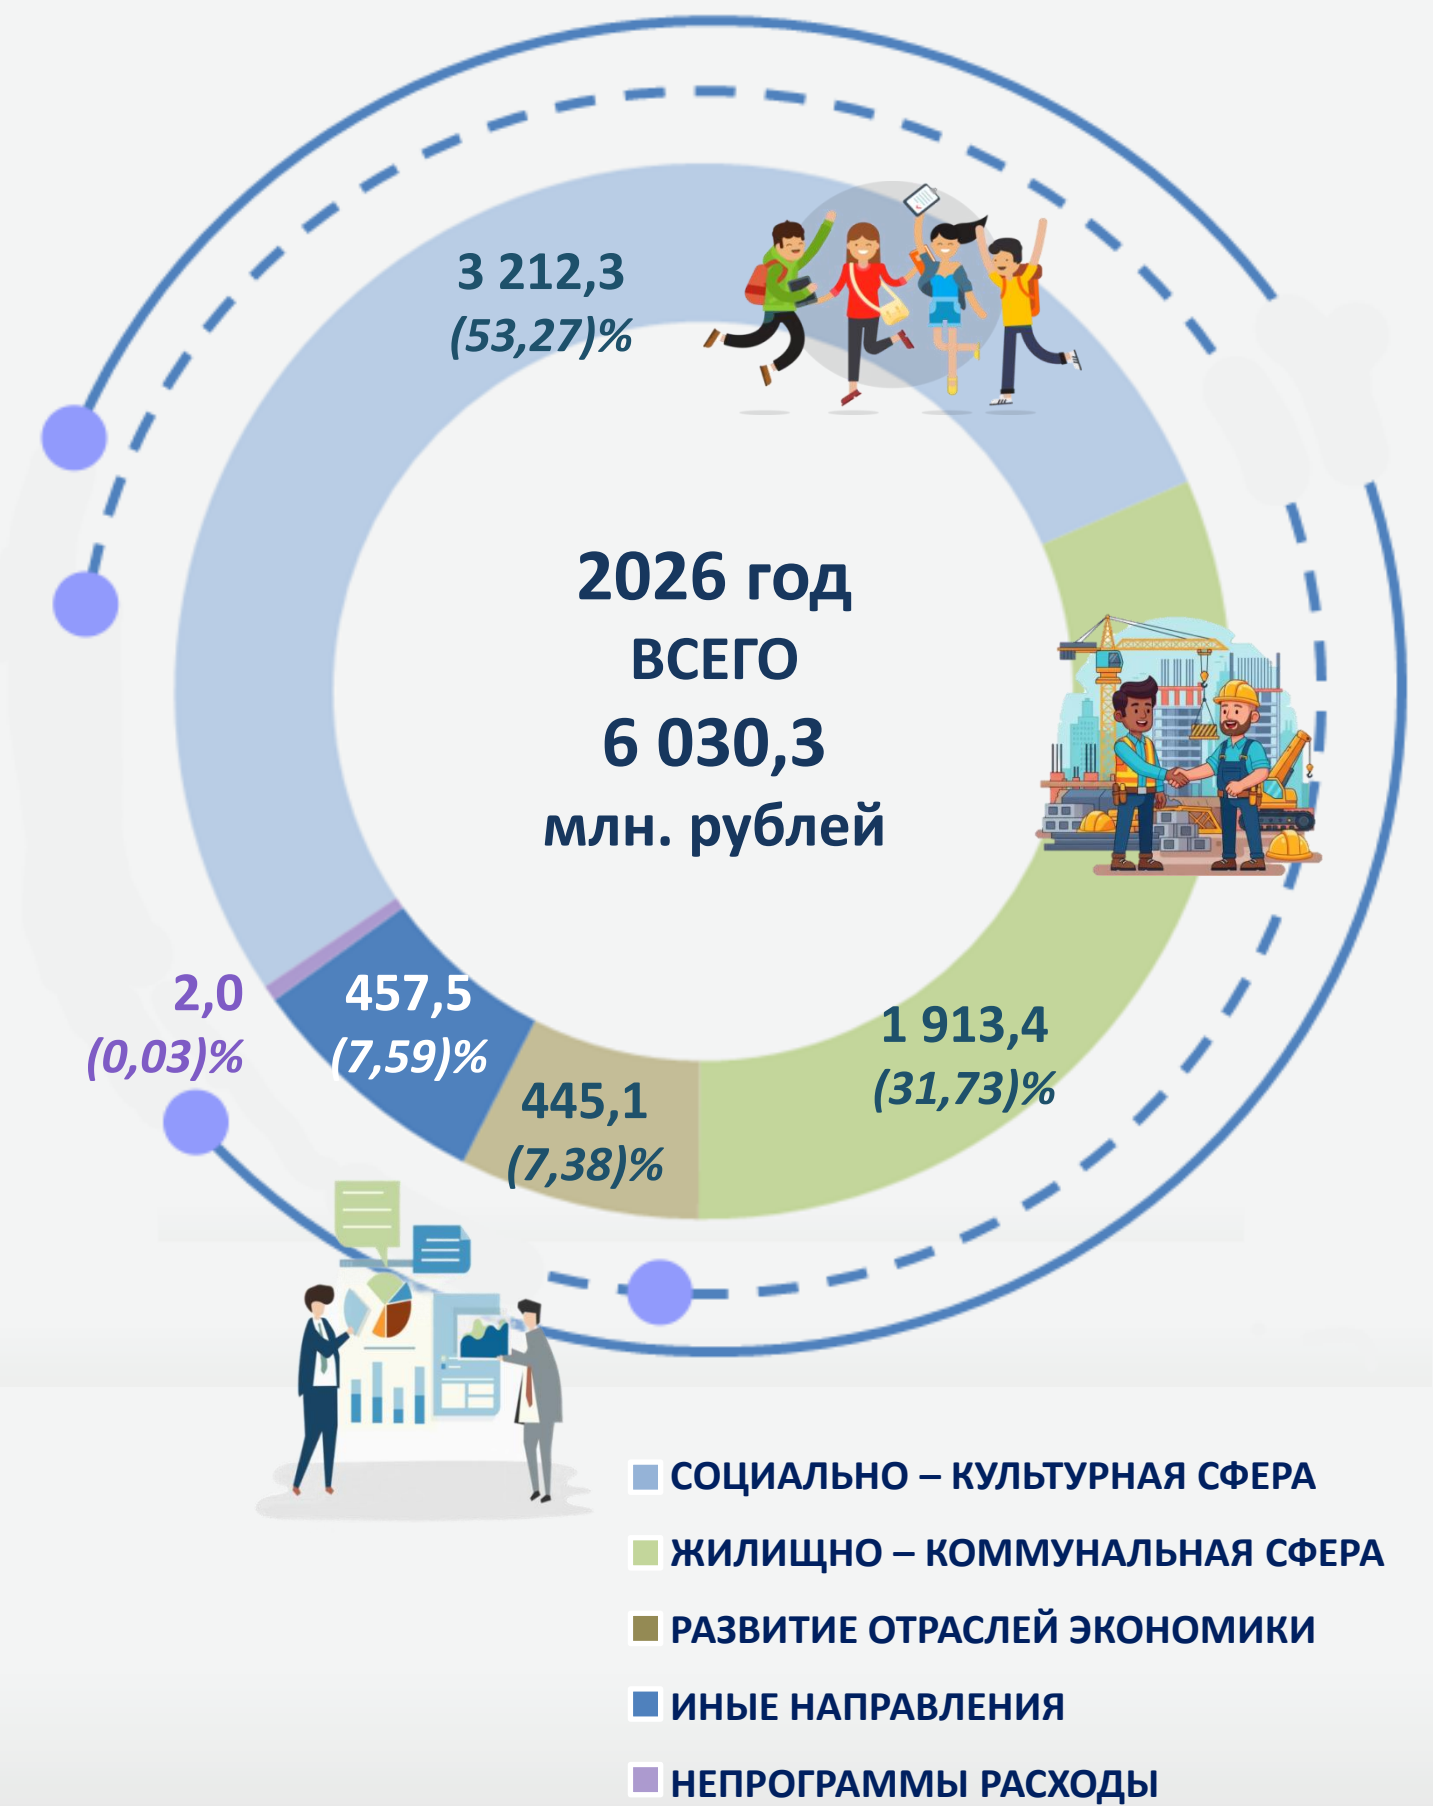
3 212,3
(53,27)%

2026 год
ВСЕГО
6 030,3
млн. рублей

2,0
(0,03)%

457,5
(7,59)%

445,1
(7,38)%

1 913,4
(31,73)%

СОЦИАЛЬНО – КУЛЬТУРНАЯ СФЕРА
ЖИЛИЩНО – КОММУНАЛЬНАЯ СФЕРА
РАЗВИТИЕ ОТРАСЛЕЙ ЭКОНОМИКИ
ИНЫЕ НАПРАВЛЕНИЯ
НЕПРОГРАММЫ РАСХОДЫ